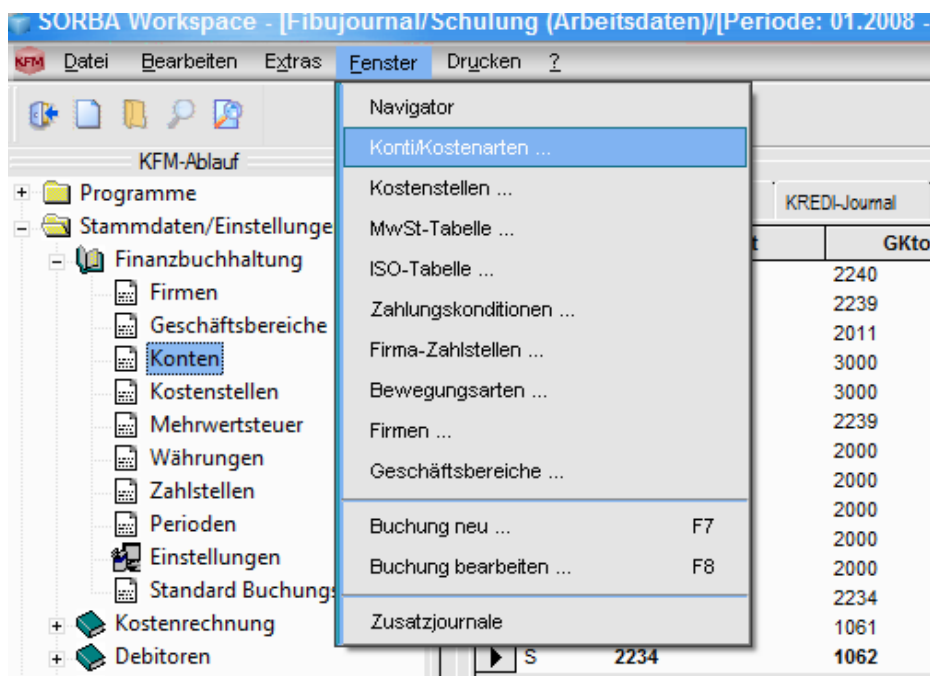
SORBA Workspace - [Fibujournal/Schulung (Arbeitsdaten)/[Periode: 01.2008 -

KFM Datei Bearbeiten Extras Fenster Drucken ?

KFM-Ablauf

Programme
Stammdaten/Einstellunge
Finanzbuchhaltung
Firmen
Geschäftsbereiche
Konten
Kostenstellen
Mehrwertsteuer
Währungen
Zahlstellen
Perioden
Einstellungen
Standard Buchungs
Kostenrechnung
Debitoren

Navigator
Konti/Kostenarten ...
Kostenstellen ...
MwSt-Tabelle ...
ISO-Tabelle ...
Zahlungskonditionen ...
Firma-Zahlstellen ...
Bewegungsarten ...
Firmen ...
Geschäftsbereiche ...
Buchung neu ... F7
Buchung bearbeiten ... F8
Zusatzjournale

KREDI-Journal

t | GKto
2240
2239
2011
3000
3000
2239
2000
2000
2000
2000
2000
2234
1061
S 2234 1062